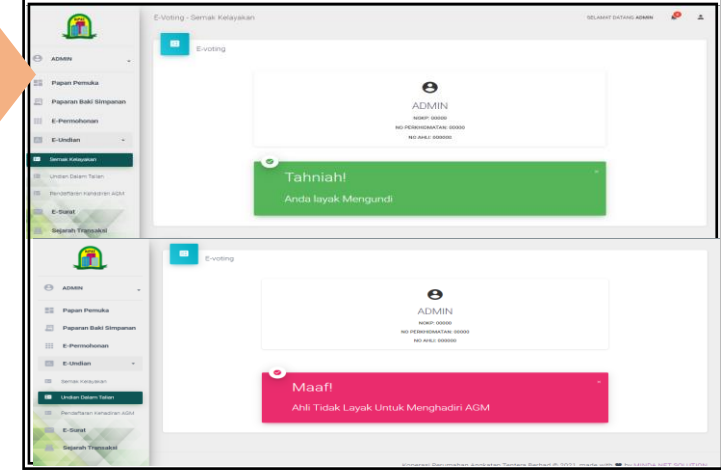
E-Voting - Semak Kelayakan

SELAMAT DATANG ADMIN

ADMIN

Papan Pemuka

Paparan Baki Simpanan

E-Permohonan

E-Undian

Semak Kelayakan

Undian Dalam Talian

Pendaftaran Kehadiran AGM

E-Surat

Sejarah Transaksi

E-voting

ADMIN

NOKP: 00000

NO PERKHIDMATAN: 00000

NO AHLI: 000000

Tahniah!

Anda layak Mengundi

ADMIN

Papan Pemuka

Paparan Baki Simpanan

E-Permohonan

E-Undian

Semak Kelayakan

Undian Dalam Talian

Pendaftaran Kehadiran AGM

E-Surat

Sejarah Transaksi

E-voting

ADMIN

NOKP: 00000

NO PERKHIDMATAN: 00000

NO AHLI: 000000

Maaf!

Ahli Tidak Layak Untuk Menghadiri AGM

Koperasi Perumahan Angkatan Tentera Berhad © 2021, made with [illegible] by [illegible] NET SOLUTION